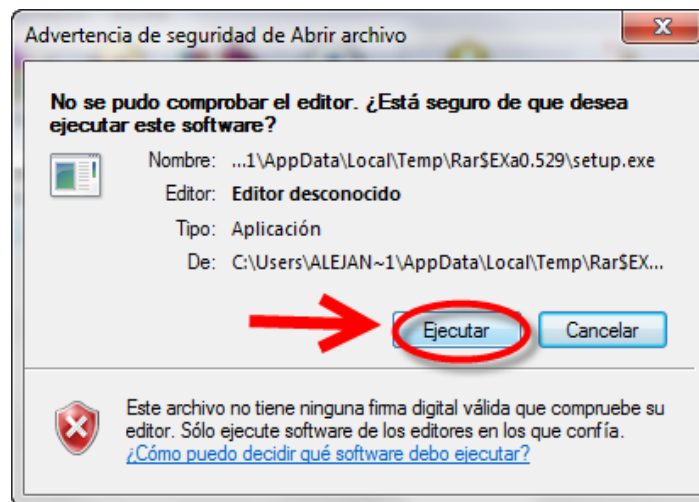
Advertencia de seguridad de Abrir archivo

No se pudo comprobar el editor. ¿Está seguro de que desea ejecutar este software?

Nombre: ...1\AppData\Local\Temp\Rar$EXa0.529\setup.exe
Editor: Editor desconocido
Tipo: Aplicación
De: C:\Users\ALEJAN~1\AppData\Local\Temp\Rar$EX...

Ejecutar
Cancelar

Este archivo no tiene ninguna firma digital válida que compruebe su editor. Sólo ejecute software de los editores en los que confía.
¿Cómo puedo decidir qué software debo ejecutar?